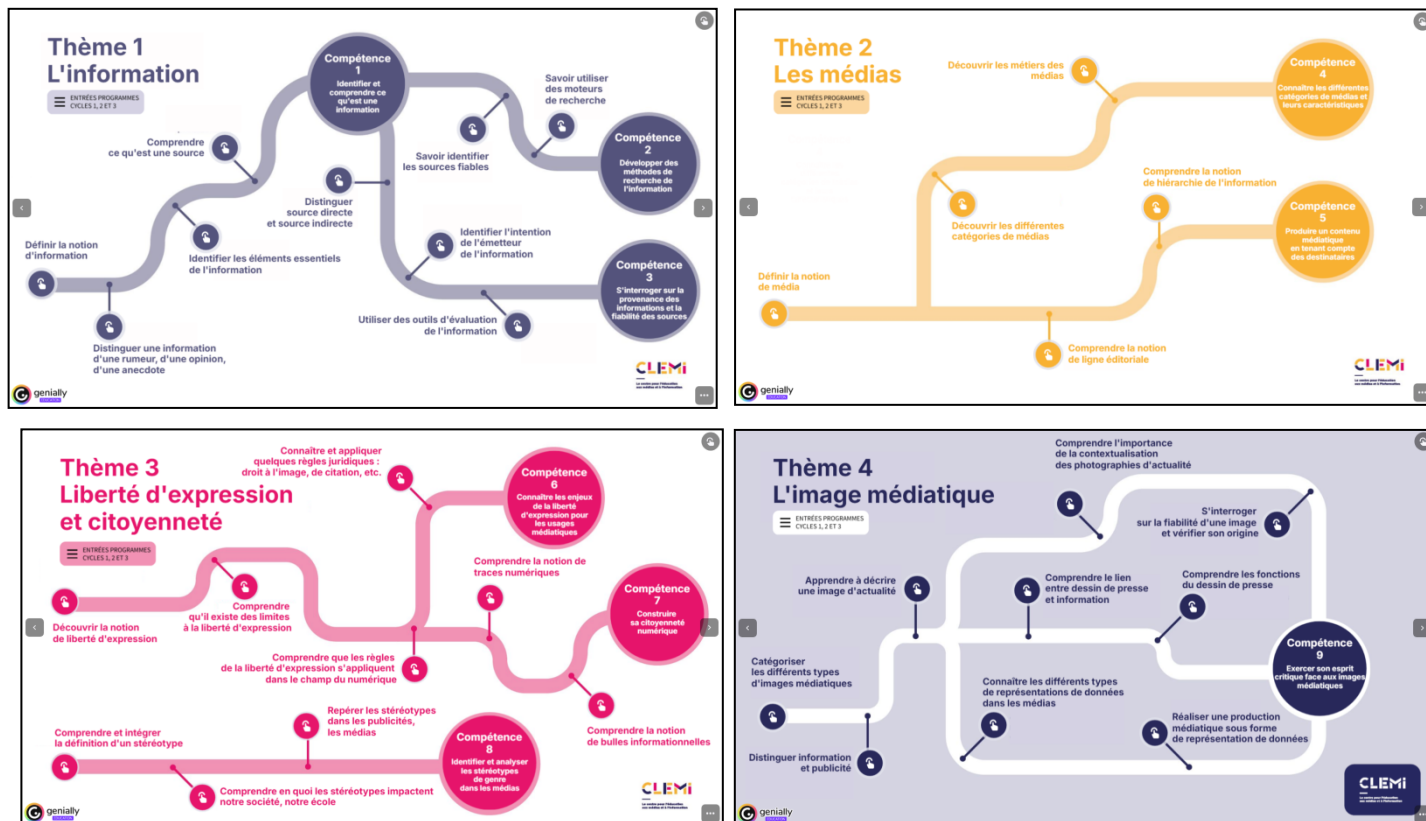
Thème 1
L'information

ENTRÉES PROGRAMMES CYCLES 1, 2 ET 3

Compétence 1
Identifier et comprendre ce qu'est une information

Savoir utiliser des moteurs de recherche

Comprendre ce qu'est une source

Savoir identifier les sources fiables

Compétence 2
Développer des méthodes de recherche de l'information

Distinguer source directe et source indirecte

Définir la notion d'information

Identifier les éléments essentiels de l'information

Identifier l'intention de l'émetteur de l'information

Compétence 3
S'interroger sur la provenance des informations et la fiabilité des sources

Utiliser des outils d'évaluation de l'information

Distinguer une information d'une rumeur, d'une opinion, d'une anecdote

CLEMI

genially

Thème 2
Les médias

ENTRÉES PROGRAMMES CYCLES 1, 2 ET 3

Découvrir les métiers des médias

Compétence 4
Connaître les différentes catégories de médias et leurs caractéristiques

Comprendre la notion de hiérarchie de l'information

Découvrir les différentes catégories de médias

Compétence 5
Produire un contenu médiatique en tenant compte des destinataires

Définir la notion de média

Comprendre la notion de ligne éditoriale

CLEMI

genially

Thème 3
Liberté d'expression et citoyenneté

ENTRÉES PROGRAMMES CYCLES 1, 2 ET 3

Connaître et appliquer quelques règles juridiques : droit à l'image, de citation, etc.

Compétence 6
Connaître les enjeux de la liberté d'expression pour les usages médiatiques

Comprendre la notion de traces numériques

Découvrir la notion de liberté d'expression

Comprendre qu'il existe des limites à la liberté d'expression

Compétence 7
Construire sa citoyenneté numérique

Comprendre que les règles de la liberté d'expression s'appliquent dans le champ du numérique

Comprendre la notion de bulles informationnelles

Repérer les stéréotypes dans les publicités, les médias

Comprendre et intégrer la définition d'un stéréotype

Compétence 8
Identifier et analyser les stéréotypes de genre dans les médias

Comprendre en quoi les stéréotypes impactent notre société, notre école

CLEMI

genially

Thème 4
L'image médiatique

ENTRÉES PROGRAMMES CYCLES 1, 2 ET 3

Comprendre l'importance de la contextualisation des photographies d'actualité

S'interroger sur la fiabilité d'une image et vérifier son origine

Apprendre à décrire une image d'actualité

Comprendre le lien entre dessin de presse et information

Comprendre les fonctions du dessin de presse

Catégoriser les différents types d'images médiatiques

Compétence 9
Exercer son esprit critique face aux images médiatiques

Connaître les différents types de représentations de données dans les médias

Réaliser une production médiatique sous forme de représentation de données

Distinguer information et publicité

CLEMI

genially